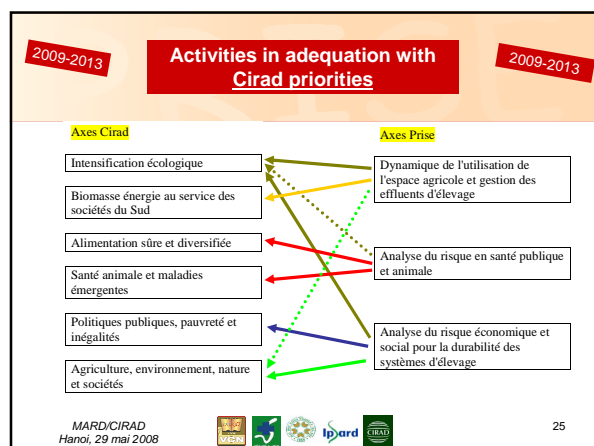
2009-2013

Activities in adequation with Cirad priorities

2009-2013

Axes Cirad

Axes Prise

Intensification écologique

Biomasse énergie au service des sociétés du Sud

Alimentation sûre et diversifiée

Santé animale et maladies émergentes

Politiques publiques, pauvreté et inégalités

Agriculture, environnement, nature et sociétés

Dynamique de l'utilisation de l'espace agricole et gestion des effluents d'élevage

Analyse du risque en santé publique et animale

Analyse du risque économique et social pour la durabilité des systèmes d'élevage

MARD/CIRAD
Hanoi, 29 mai 2008

Ipsard

CIRAD

25